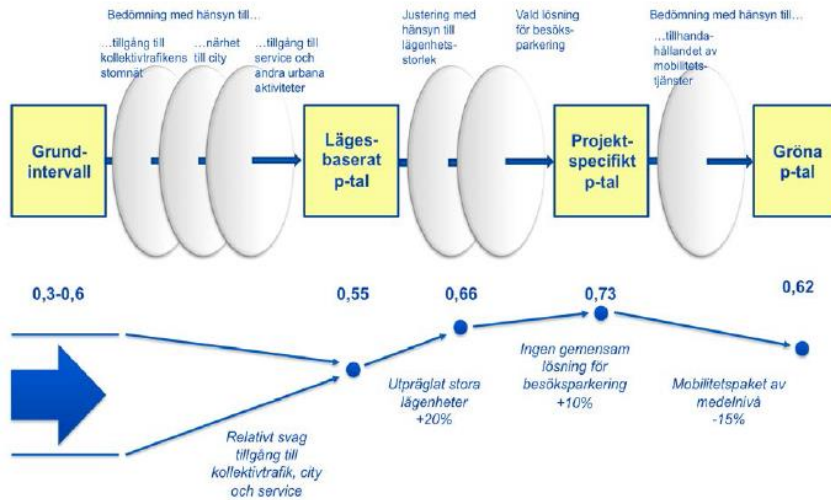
Bedömning med hänsyn till…

…tillgång till kollektivtrafikens stomnät

…närhet till city

…tillgång till service och andra urbana aktiviteter

Justering med hänsyn till lägenhetsstorlek

Vald lösning för besöksparkering

Bedömning med hänsyn till…

…tillhandahållandet av mobilitetstjänster

Grundintervall

Lägesbaserat p-tal

Projektspecifikt p-tal

Gröna p-tal

0,3-0,6

0,55

0,66

0,73

0,62

Utpräglat stora lägenheter +20%

Ingen gemensam lösning för besöksparkering +10%

Mobilitetspaket av medelnivå -15%

Relativt svag tillgång till kollektivtrafik, city och service